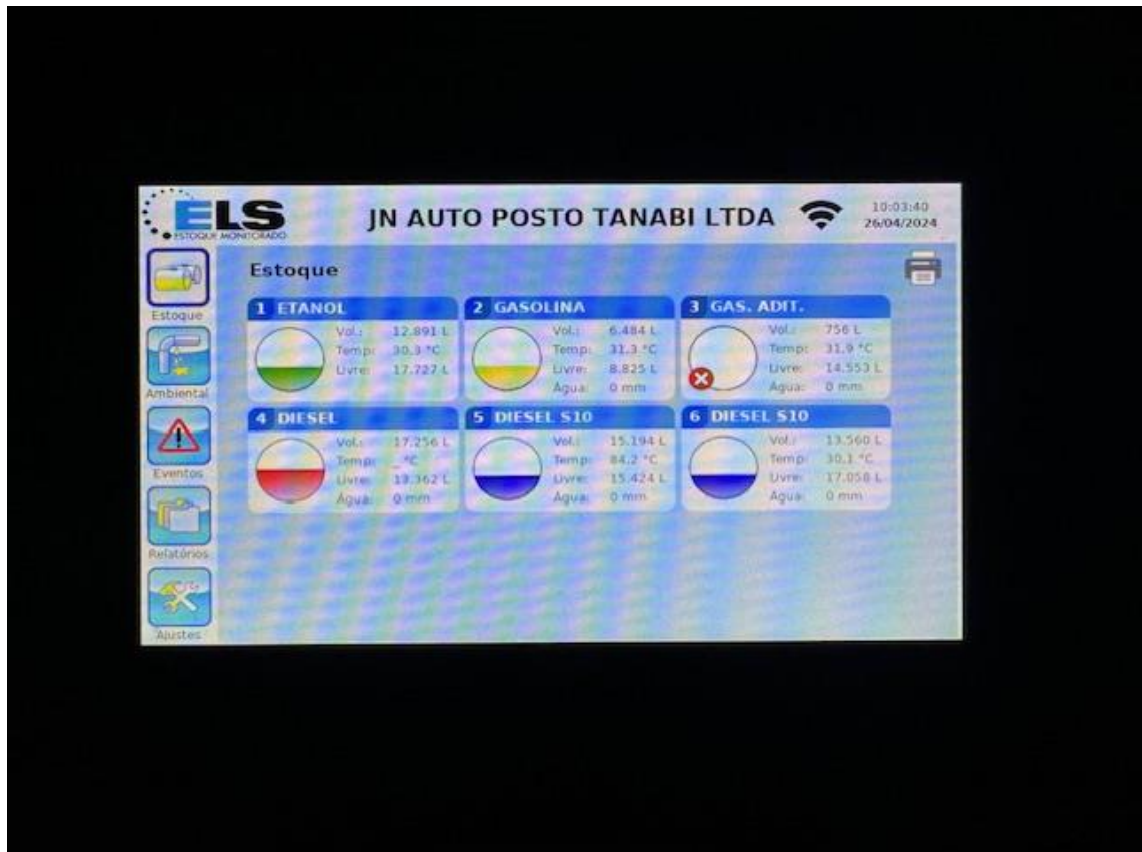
ELS
ESTOQUE MONITORADO

JN AUTO POSTO TANABI LTDA

10:03:40
26/04/2024

Estoque

Estoque

Ambiental

Eventos

Relatórios

Ajustes

1 ETANOL
Vol.: 12.891 L
Temp: 30.3 °C
Livre: 17.727 L

2 GASOLINA
Vol.: 6.484 L
Temp: 31.3 °C
Livre: 8.825 L
Água: 0 mm

3 GAS. ADIT.
Vol.: 756 L
Temp: 31.9 °C
Livre: 14.553 L
Água: 0 mm

4 DIESEL
Vol.: 17.256 L
Temp: _°C
Livre: 13.362 L
Água: 0 mm

5 DIESEL S10
Vol.: 15.194 L
Temp: 84.2 °C
Livre: 15.424 L
Água: 0 mm

6 DIESEL S10
Vol.: 13.560 L
Temp: 30.1 °C
Livre: 17.058 L
Água: 0 mm